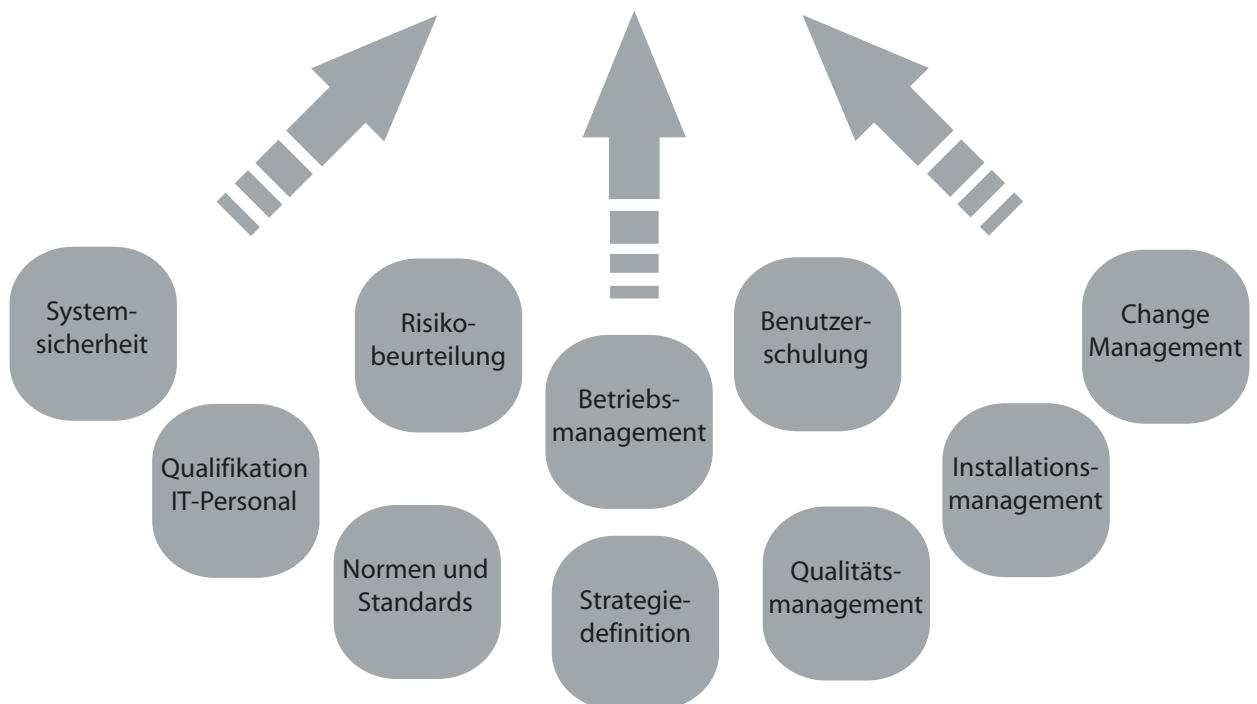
Systemsicherheit

Qualifikation IT-Personal

Risikobeurteilung

Normen und Standards

Betriebsmanagement

Strategiedefinition

Benutzerschulung

Qualitätsmanagement

Change Management

Installationsmanagement